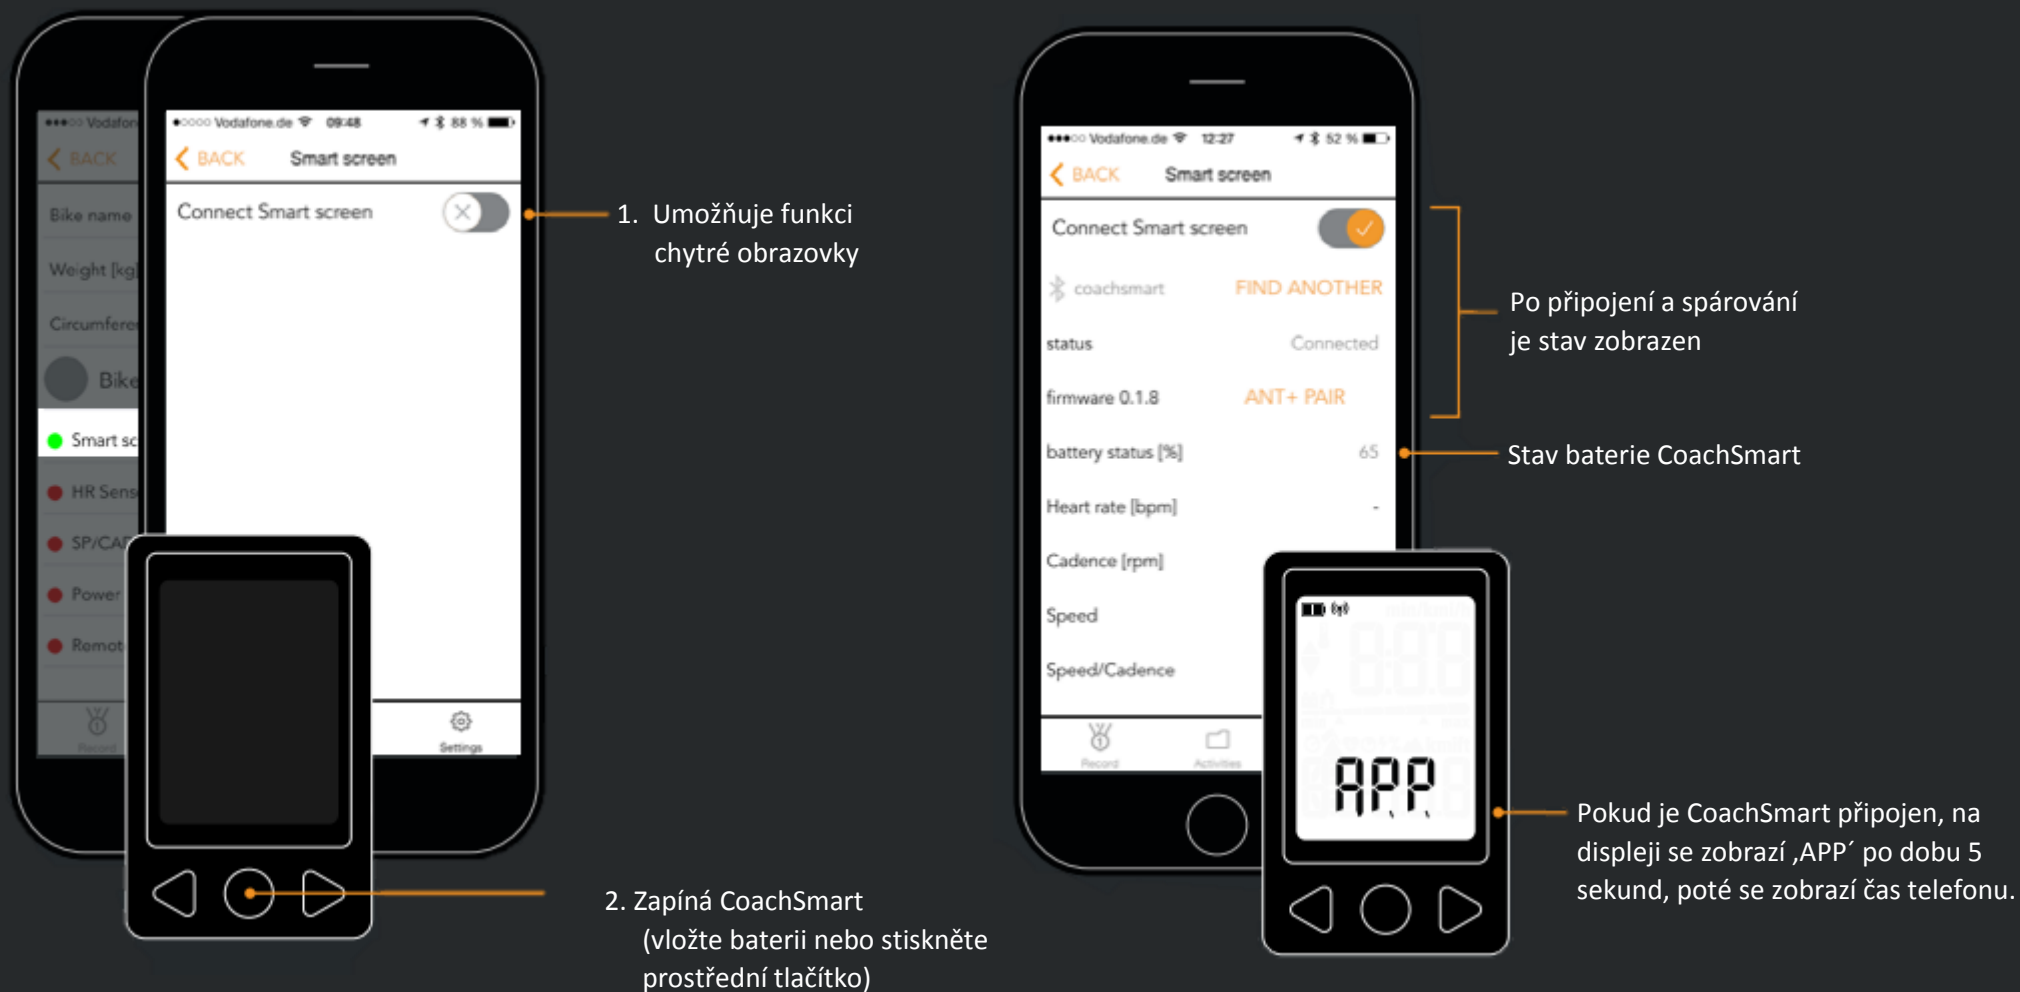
●●●○○ Vodafon
BACK
Bike name
Weight [kg]
Circumfere
Bike
Smart sc
HR Sens
SP/CA
Power
Remot
Record

●○○○○ Vodafone.de 09:48 88 %
BACK Smart screen
Connect Smart screen
Settings

1. Umožňuje funkci chytré obrazovky

2. Zapíná CoachSmart (vložte baterii nebo stiskněte prostřední tlačítko)

●●●○○ Vodafone.de 12:27 52 %
BACK Smart screen
Connect Smart screen
coachsmart FIND ANOTHER
status Connected
firmware 0.1.8 ANT+ PAIR
battery status [%] 65
Heart rate [bpm] -
Cadence [rpm]
Speed
Speed/Cadence
Record Activities

APP

Po připojení a spárování je stav zobrazen

Stav baterie CoachSmart

Pokud je CoachSmart připojen, na displeji se zobrazí ‚APP´ po dobu 5 sekund, poté se zobrazí čas telefonu.